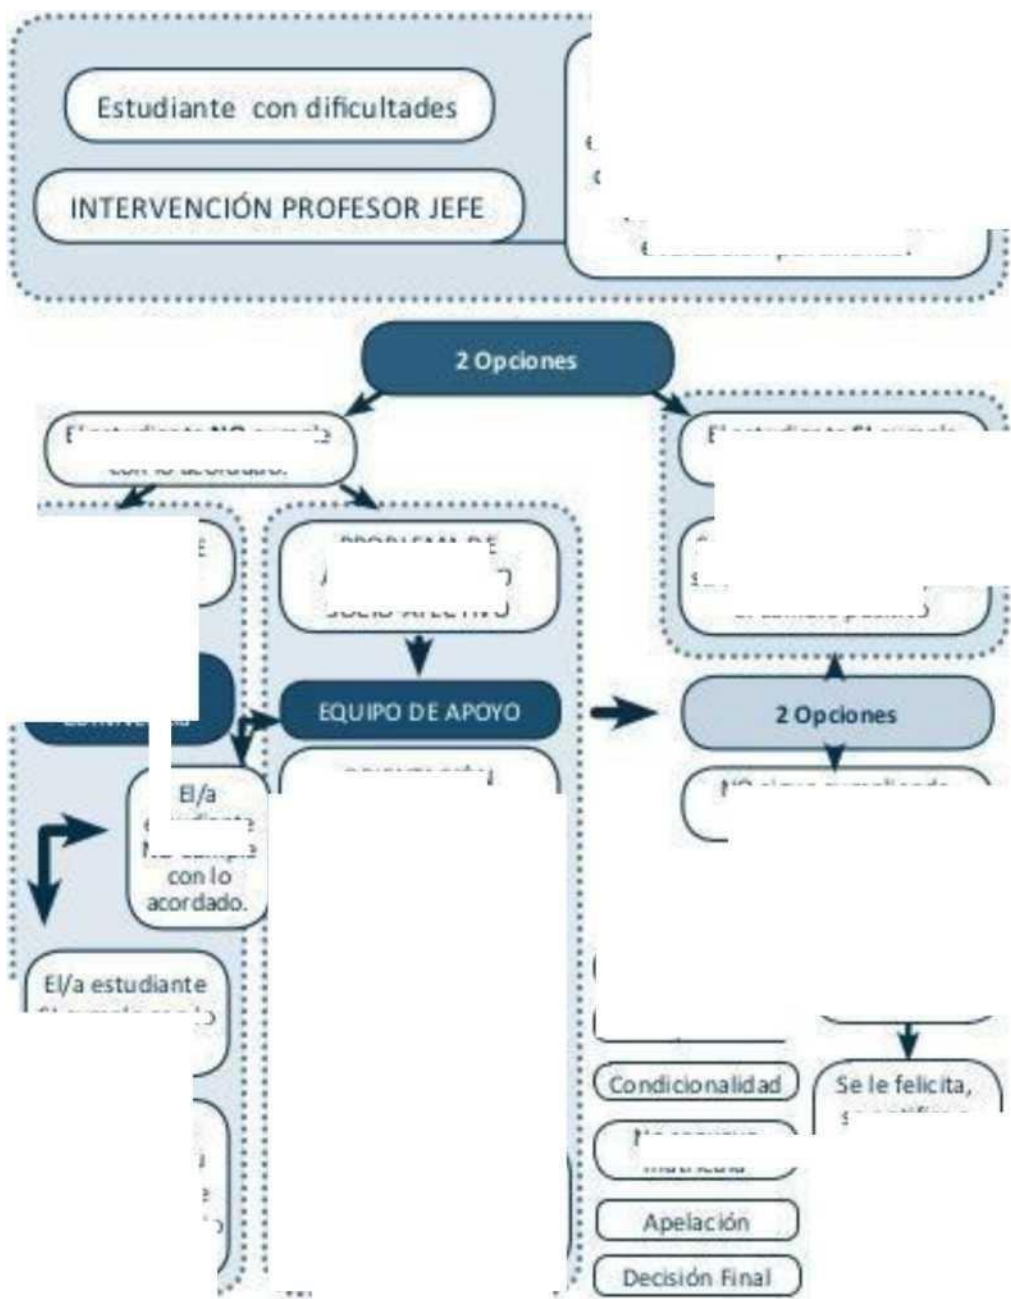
Estudiante con dificultades

INTERVENCIÓN PROFESOR JEFE

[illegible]

2 Opciones

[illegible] con lo acordado.

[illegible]

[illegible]

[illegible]

EQUIPO DE APOYO

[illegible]

2 Opciones

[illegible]

El/a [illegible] con lo acordado.

El/a estudiante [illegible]

Condicionalidad

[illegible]

Apelación

Decisión Final

Se le felicita, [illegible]